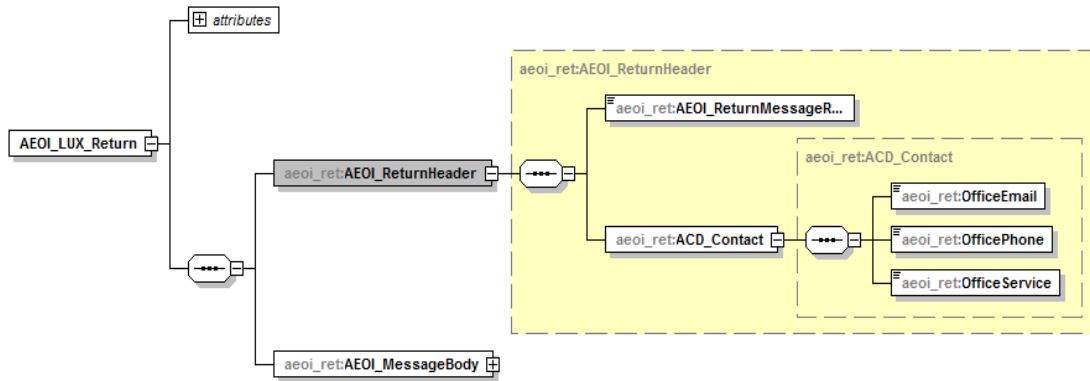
attributes

AEOI_LUX_Return

aeoi_ret:AEOI_ReturnHeader

aeoi_ret:AEOI_ReturnHeader

aeoi_ret:AEOI_ReturnMessageR...

aeoi_ret:ACD_Contact

aeoi_ret:ACD_Contact

aeoi_ret:OfficeEmail

aeoi_ret:OfficePhone

aeoi_ret:OfficeService

aeoi_ret:AEOI_MessageBody